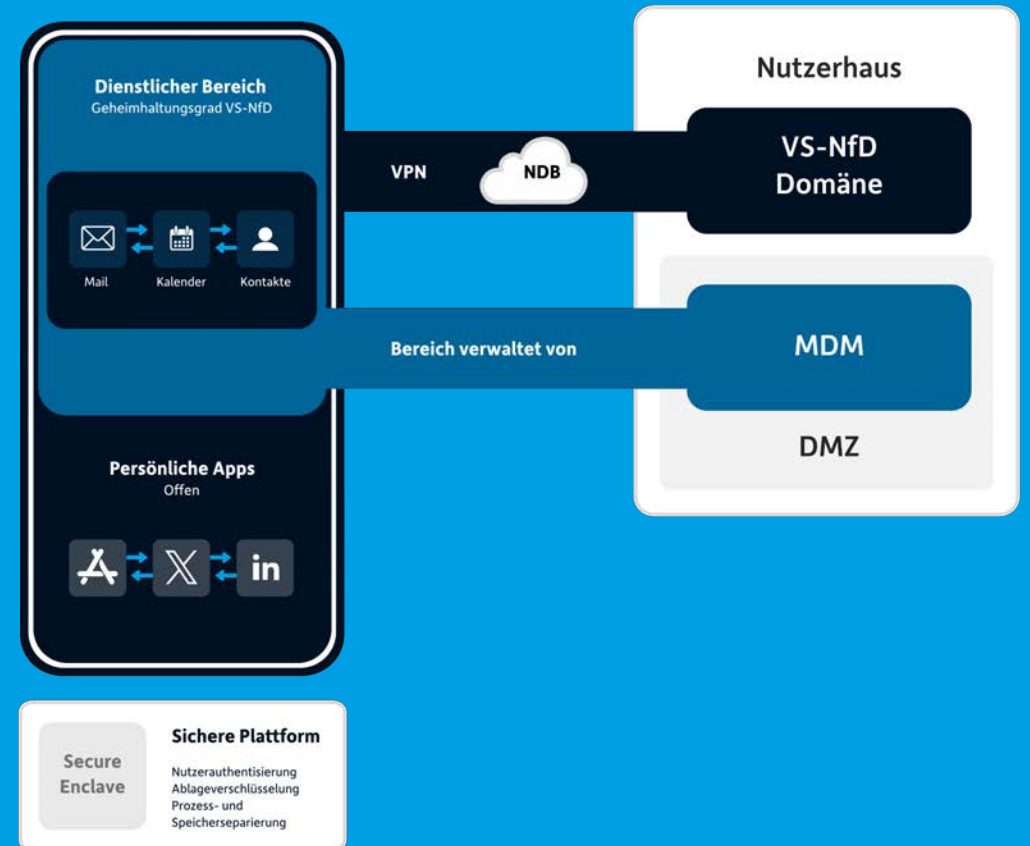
Dienstlicher Bereich
Geheimhaltungsgrad VS-NfD

Mail
Kalender
Kontakte

VPN
NDB

Nutzerhaus

VS-NfD Domäne

Bereich verwaltet von

MDM

DMZ

Persönliche Apps
Offen

in

Secure Enclave

Sichere Plattform

Nutzerauthentisierung
Ablageverschlüsselung
Prozess- und Speicherseparierung